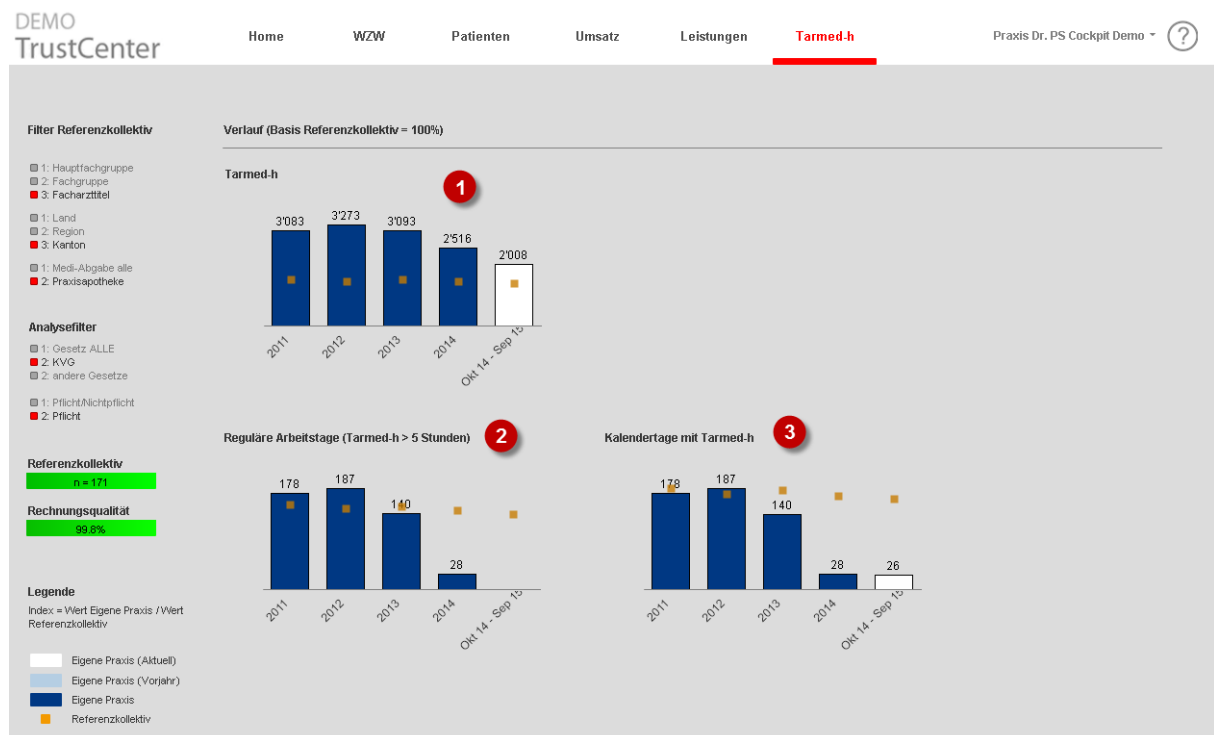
DEMO
TrustCenter

Home WZW Patienten Umsatz Leistungen Tarmed-h

Praxis Dr. PS Cockpit Demo

?

Filter Referenzkollektiv

1: Hauptfachgruppe
2: Fachgruppe
3: Facharzttitel

1: Land
2: Region
3: Kanton

1: Medi-Abgabe alle
2: Praxisapotheke

Analysefilter

1: Gesetz ALLE
2: KVG
2: andere Gesetze

1: Pflicht/Nichtpflicht
2: Pflicht

Referenzkollektiv
n = 171

Rechnungsqualität
99.8%

Legende
Index = Wert Eigene Praxis / Wert Referenzkollektiv

Eigene Praxis (Aktuell)
Eigene Praxis (Vorjahr)
Eigene Praxis
Referenzkollektiv

Verlauf (Basis Referenzkollektiv = 100%)

Tarmed-h

1

3'083 3'273 3'093 2'516 2'008

2011 2012 2013 2014 Okt 14 - Sep 15

Reguläre Arbeitstage (Tarmed-h > 5 Stunden)

2

178 187 140 28

2011 2012 2013 2014 Okt 14 - Sep 15

Kalendertage mit Tarmed-h

3

178 187 140 28 26

2011 2012 2013 2014 Okt 14 - Sep 15